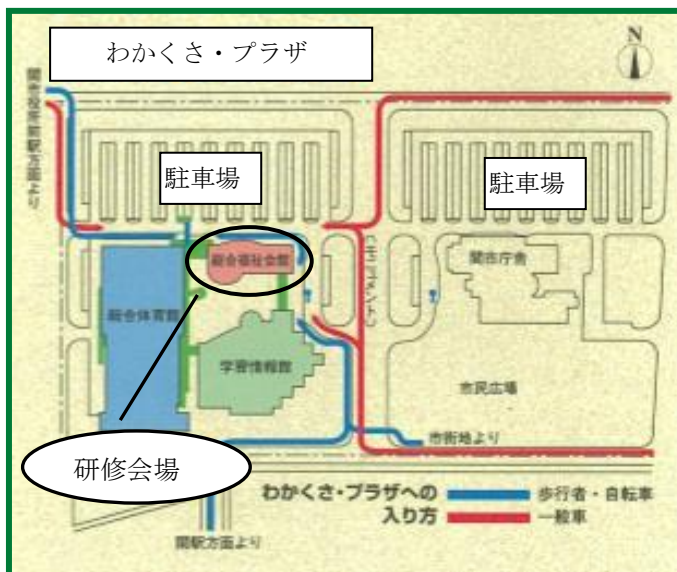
わかくさ・プラザ

N

関市役所前駅方面より

駐車場

駐車場

総合福祉会館

関市庁舎

総合体育館

学習情報館

市民広場

市街地より

研修会場

わかくさ・プラザへの入り方

歩行者・自転車

一般車

関駅方面より